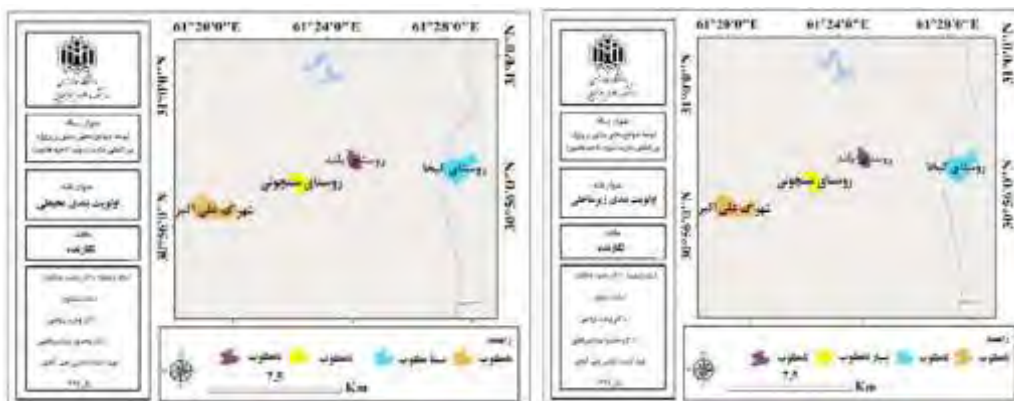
61°20'0"E 61°24'0"E 61°28'0"E

31°0'0"N

30°56'0"N

30°56'0"N

روستای کیخا

روستای بالنگ

روستای سنجولی

شهرک علی آبر

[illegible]

اولویت بندی محیطی

نگارنده

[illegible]

راهنما

مطلوب

نسبتاً مطلوب

نامطلوب

نامطلوب

7.5

Km

61°20'0"E 61°24'0"E 61°28'0"E

31°0'0"N

30°56'0"N

30°56'0"N

روستای کیخا

روستای بالنگ

روستای سنجولی

شهرک علی آبر

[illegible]

اولویت بندی زیرساختی

نگارنده

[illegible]

راهنما

مطلوب

نامطلوب

بسیار نامطلوب

نامطلوب

7.5

Km